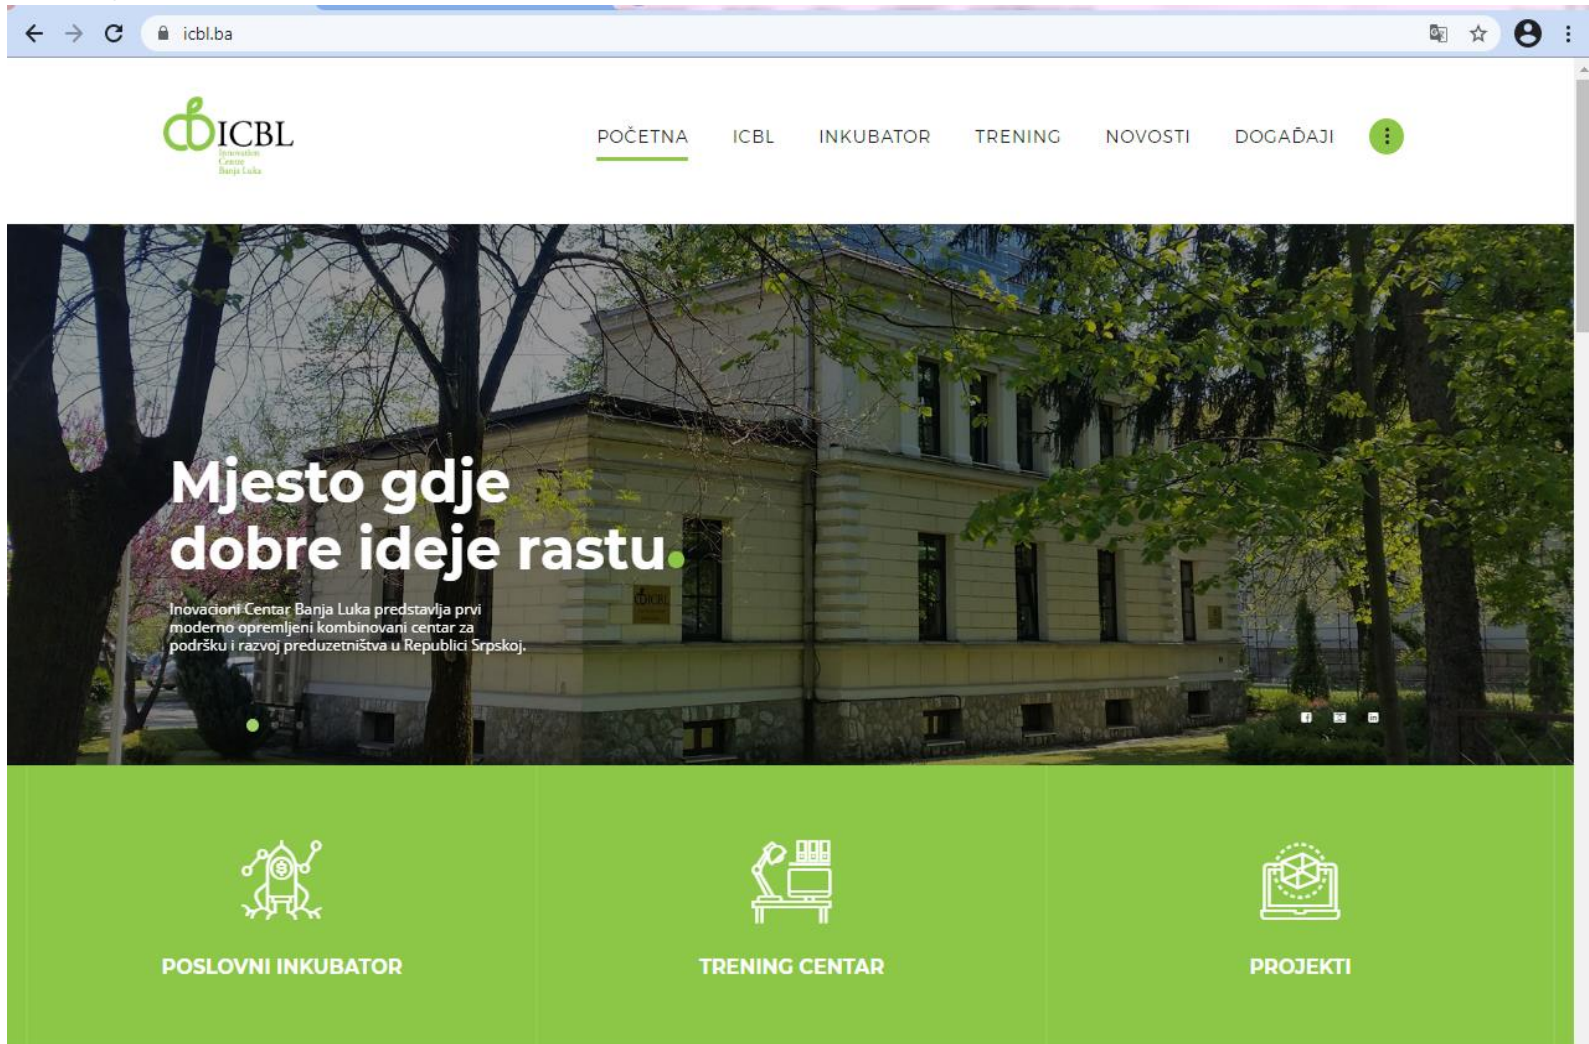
icbl.ba

ICBL
Innovation Centre Banja Luka

POČETNA ICBL INKUBATOR TRENING NOVOSTI DOGAĐAJI

Mjesto gdje dobre ideje rastu.

Inovacioni Centar Banja Luka predstavlja prvi moderno opremljeni kombinovani centar za podršku i razvoj preduzetništva u Republici Srpskoj.

POSLOVNI INKUBATOR

TRENING CENTAR

PROJEKTI